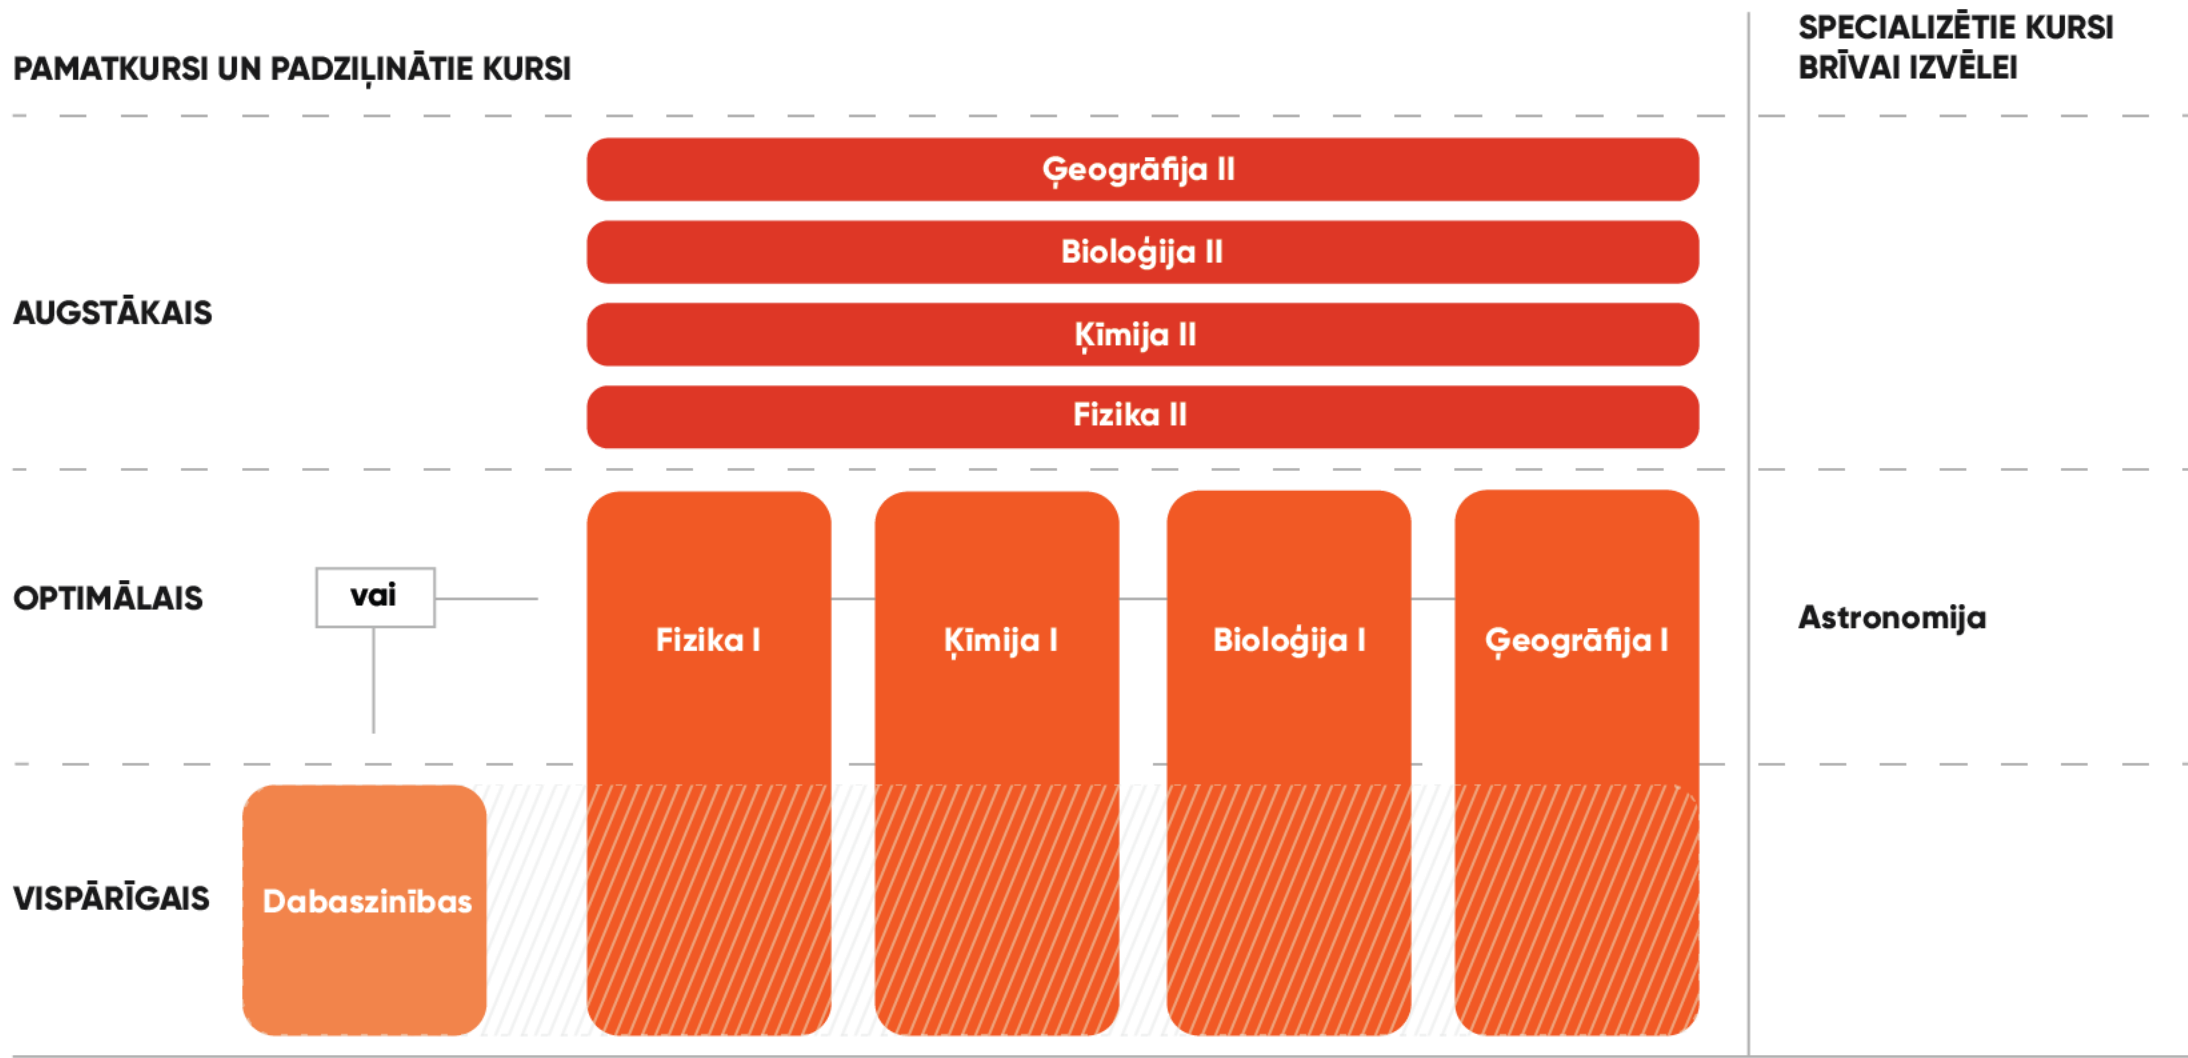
PAMATKURSI UN PADZIĻINĀTIE KURSI

SPECIALIZĒTIE KURSI BRĪVAI IZVĒLEI

AUGSTĀKAIS

Ģeogrāfija II

Bioloģija II

Ķīmija II

Fizika II

OPTIMĀLAIS

vai

Fizika I

Ķīmija I

Bioloģija I

Ģeogrāfija I

Astronomija

VISPĀRĪGAIS

Dabaszinības